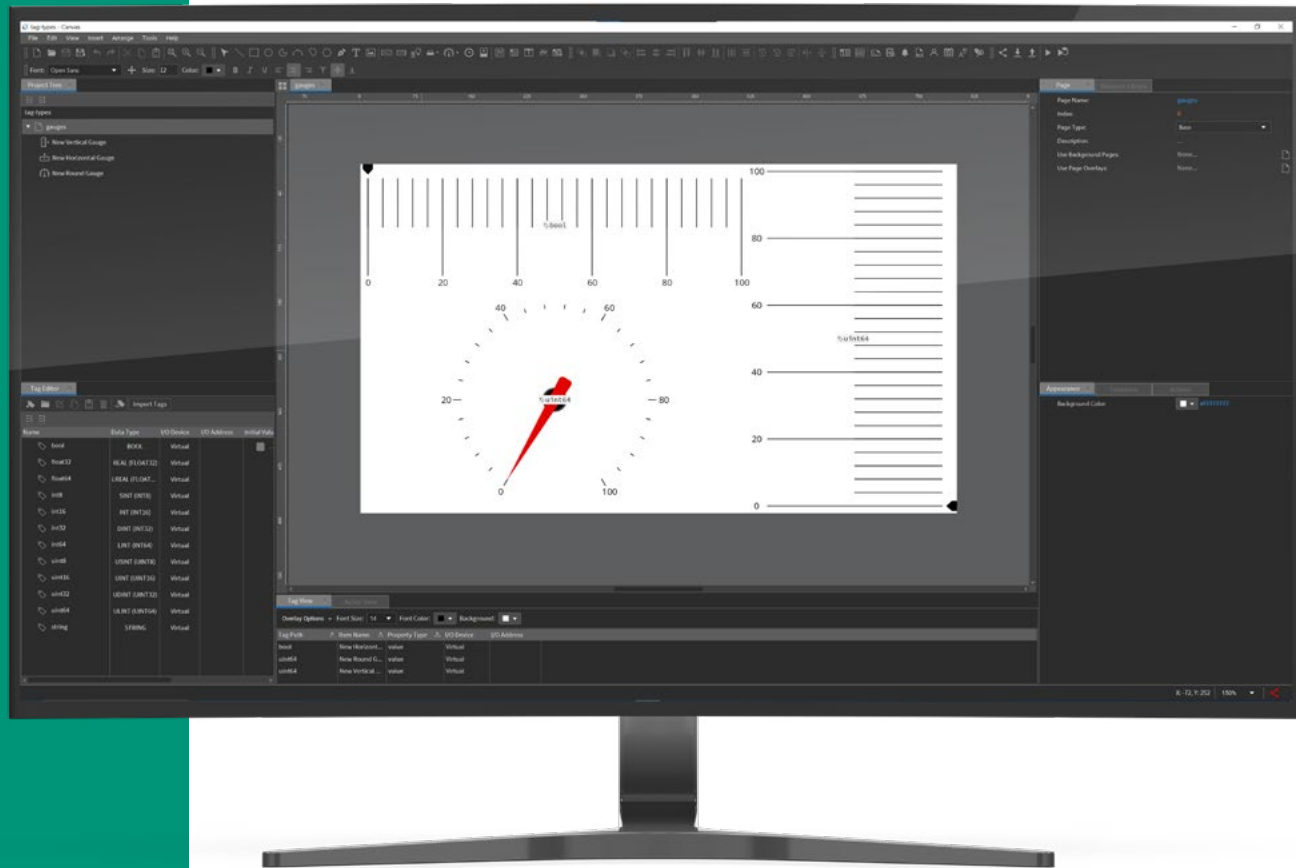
tag-types - Canvas

File Edit View Insert Arrange Tools Help

Font: Open Sans Size: 12 Color: B I U

Project Tree

tag-types

gauges

New Vertical Gauge

New Horizontal Gauge

New Round Gauge

gauges

%bool

0 20 40 60 80 100

100

80

60

%uint64

40

20

0

40 60

20 80

0 100

%uint64

Page

Page Name: gauges

Index: 0

Page Type: Base

Description:

Use Background Pages: None...

Use Page Overlays: None...

Appearance

Background Color #FFFFFF

Tag Editor

Import Tags

| Name | Data Type | I/O Device | I/O Address | Initial Valu |
|---|---|---|---|---|
| bool | BOOL | Virtual | | |
| float32 | REAL (FLOAT32) | Virtual | | |
| float64 | LREAL (FLOAT... | Virtual | | |
| int8 | SINT (INT8) | Virtual | | |
| int16 | INT (INT16) | Virtual | | |
| int32 | DINT (INT32) | Virtual | | |
| int64 | LINT (INT64) | Virtual | | |
| uint8 | USINT (UINT8) | Virtual | | |
| uint16 | UINT (UINT16) | Virtual | | |
| uint32 | UDINT (UINT32) | Virtual | | |
| uint64 | ULINT (UINT64) | Virtual | | |
| string | STRING | Virtual | | |

Tag View

Overlay Options Font Size: 14 Font Color: Background:

| Tag Path | Item Name | Property Type | I/O Device | I/O Address |
|---|---|---|---|---|
| bool | New Horizont... | value | Virtual | |
| uint64 | New Round G... | value | Virtual | |
| uint64 | New Vertical ... | value | Virtual | |

X: -72, Y: 252 150%